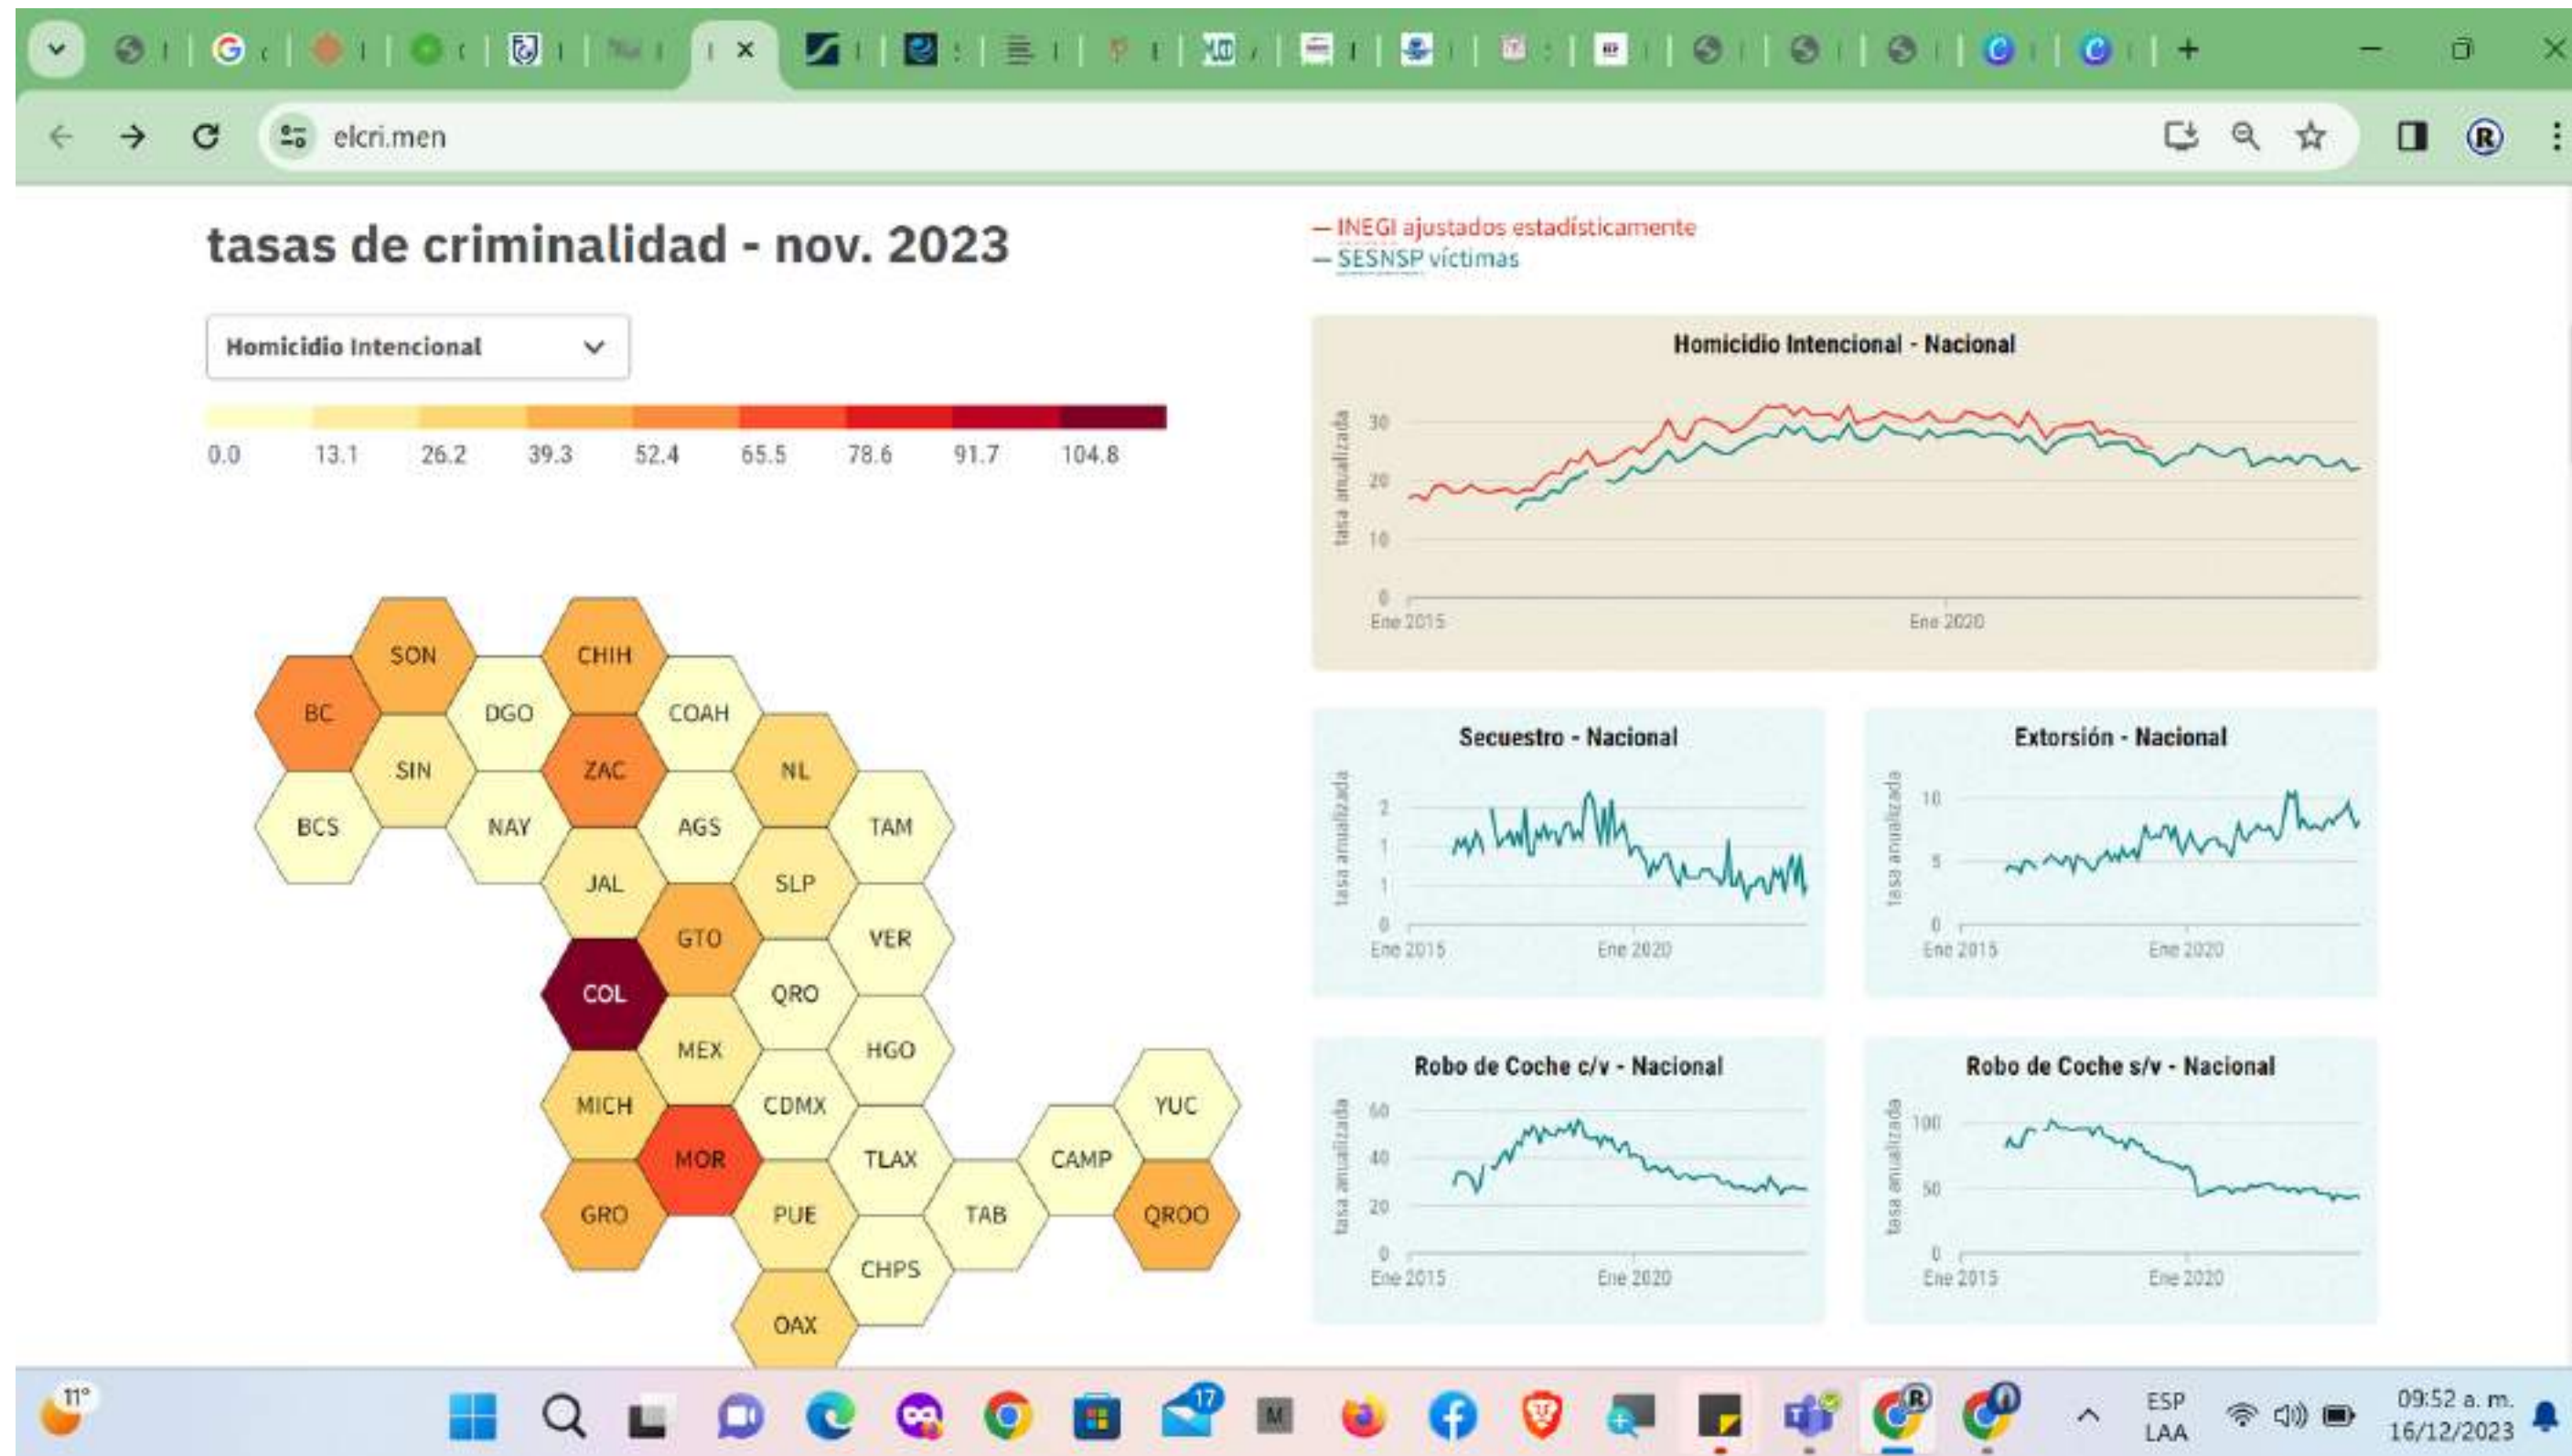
elcri.men

tasas de criminalidad - nov. 2023

Homicidio Intencional

0.0 13.1 26.2 39.3 52.4 65.5 78.6 91.7 104.8

SON CHIH BC DGO COAH SIN ZAC NL BCS NAY AGS TAM JAL SLP GTO VER COL QRO MEX HGO MICH CDMX YUC MOR TLAX CAMP GRO PUE TAB QROO CHPS OAX

— INEGI ajustados estadísticamente
— SESNSP víctimas

Homicidio Intencional - Nacional

tasa anualizada
30
20
10
0
Ene 2015 Ene 2020

Secuestro - Nacional

tasa anualizada
2
1
1
0
Ene 2015 Ene 2020

Extorsión - Nacional

tasa anualizada
10
5
0
Ene 2015 Ene 2020

Robo de Coche c/v - Nacional

tasa anualizada
60
40
20
0
Ene 2015 Ene 2020

Robo de Coche s/v - Nacional

tasa anualizada
100
50
0
Ene 2015 Ene 2020

11°
17
ESP
LAA
09:52 a. m.
16/12/2023